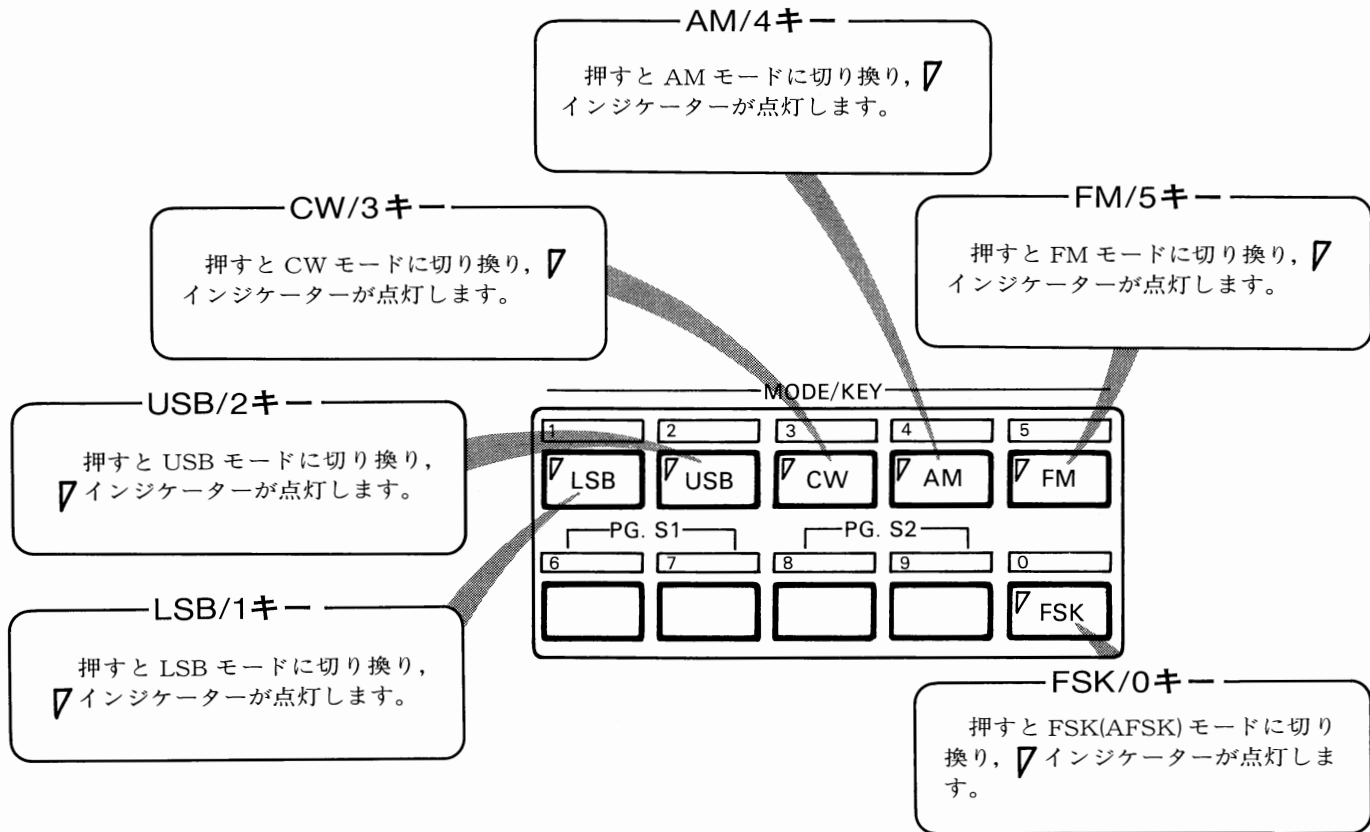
AM/4キー

押すと AM モードに切り換り，▽インジケーターが点灯します。

CW/3キー

押すと CW モードに切り換り，▽インジケーターが点灯します。

FM/5キー

押すと FM モードに切り換り，▽インジケーターが点灯します。

USB/2キー

押すと USB モードに切り換り，▽インジケーターが点灯します。

LSB/1キー

押すと LSB モードに切り換り，▽インジケーターが点灯します。

MODE/KEY

1 2 3 4 5

▽LSB ▽USB ▽CW ▽AM ▽FM

PG. S1 PG. S2

6 7 8 9 0

▽FSK

FSK/0キー

押すと FSK(AFSK) モードに切り換り，▽インジケーターが点灯します。